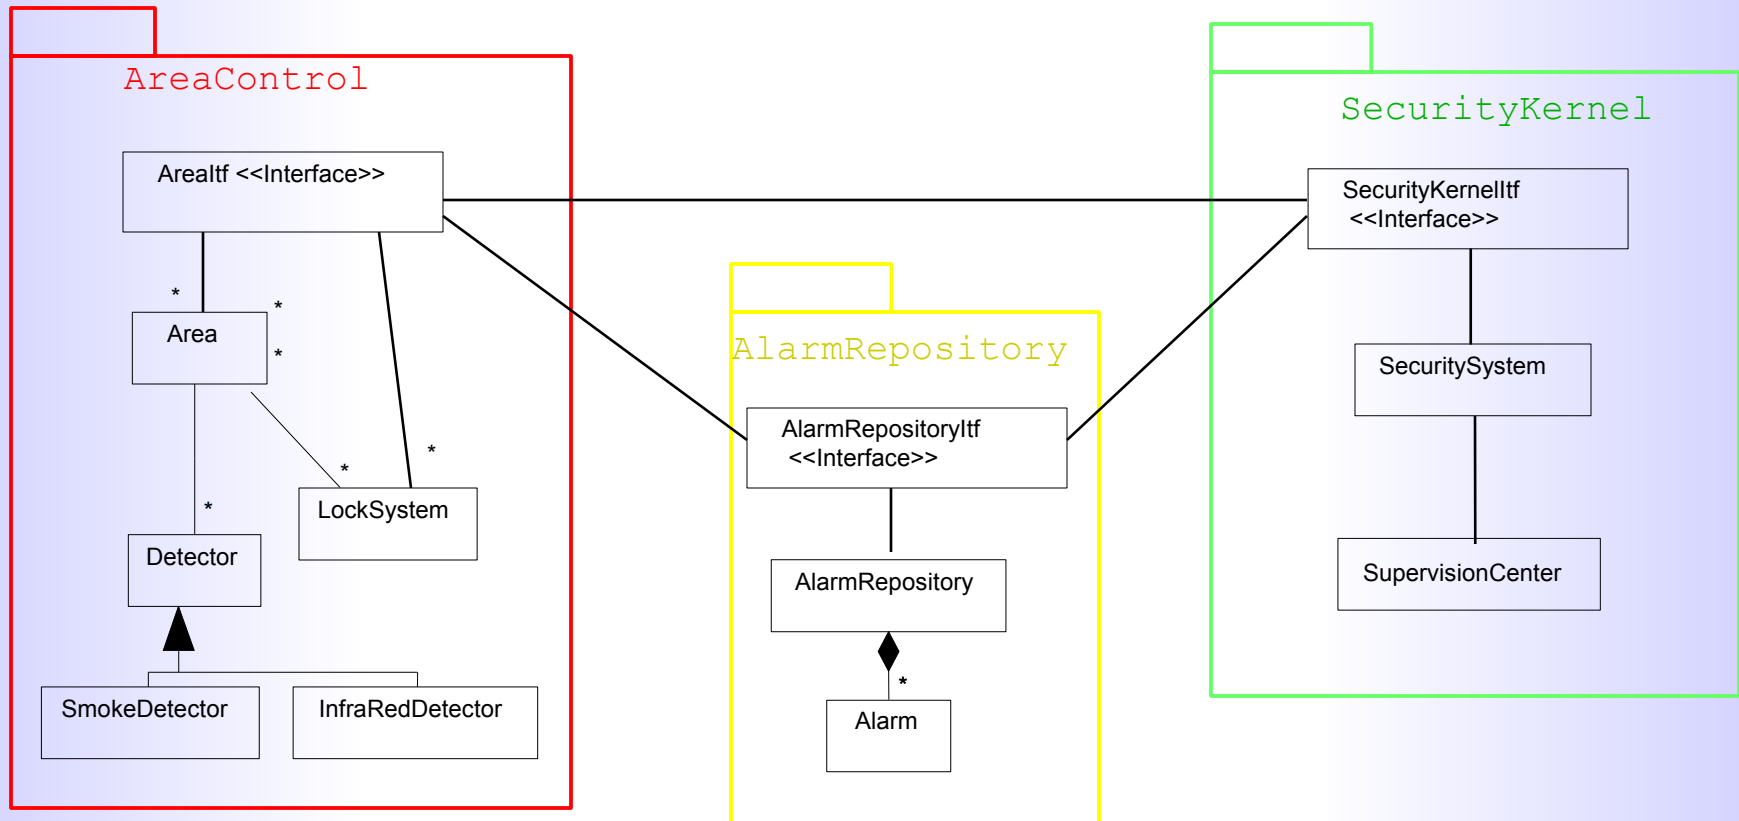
AreaControl

AreaItf <<Interface>>

*
*
Area
*

*
*
LockSystem

*
Detector

SmokeDetector
InfraRedDetector

AlarmRepository

AlarmRepositoryItf <<Interface>>

AlarmRepository

*
Alarm

SecurityKernel

SecurityKernelItf <<Interface>>

SecuritySystem

SupervisionCenter